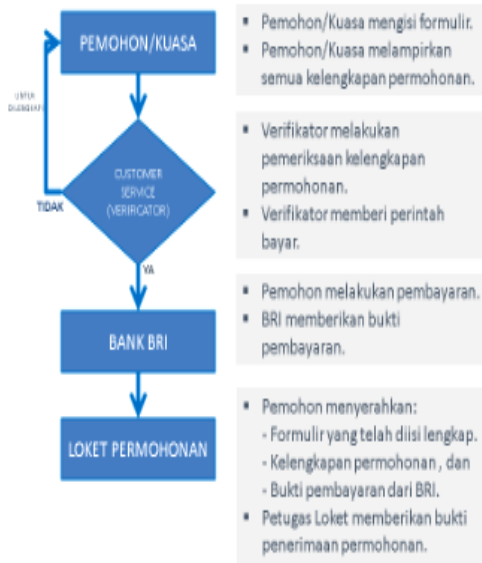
PEMOHON/KUASA

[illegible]

CUSTOMER SERVICE (VERIFICATOR)

TIDAK

YA

BANK BRI

LOKET PERMOHONAN

- Pemohon/Kuasa mengisi formulir.
- Pemohon/Kuasa melampirkan semua kelengkapan permohonan.

- Verifikator melakukan pemeriksaan kelengkapan permohonan.
- Verifikator memberi perintah bayar.

- Pemohon melakukan pembayaran.
- BRI memberikan bukti pembayaran.

- Pemohon menyerahkan:
 - Formulir yang telah diisi lengkap.
 - Kelengkapan permohonan , dan
 - Bukti pembayaran dari BRI.
- Petugas Loket memberikan bukti penerimaan permohonan.